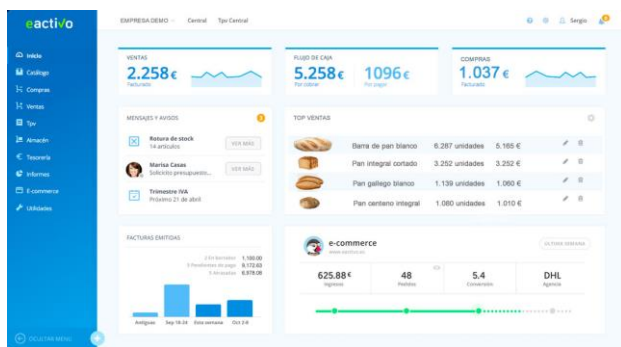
eactivo

EMPRESA DEMO · Central Tpv Central

Sergio 8

Inicio
Catálogo
Compras
Ventas
Tpv
Almacén
Tesorería
Informes
E-commerce
Utilidades

OCULTAR MENÚ

VENTAS
2.258€
Facturado

FLUJO DE CAJA
5.258€
Por cobrar
1096€
Por pagar

COMPRAS
1.037€
Facturado

MENSAJES Y AVISOS 3

Rotura de stock
14 artículos
VER MÁS

Marisa Casas
Solicitó presupuesto...
VER MÁS

Trimestre IVA
Próximo 21 de abril

TOP VENTAS

| | | | |
|---|---|---|---|
| Barra de pan blanco | 6.287 unidades | 5.165 € |
| Pan integral cortado | 3.252 unidades | 3.252 € |
| Pan gallego blanco | 1.139 unidades | 1.060 € |
| Pan centeno integral | 1.080 unidades | 1.010 € |

FACTURAS EMITIDAS

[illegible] 1.100,00
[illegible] 9.172,63
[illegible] 8.978,09

Antiguas Sep 18-24 Esta semana Oct 2-8

e-commerce
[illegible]

ÚLTIMA SEMANA

625.88€
Ingresos

48
Pedidos

5.4
Conversión

DHL
Agencia